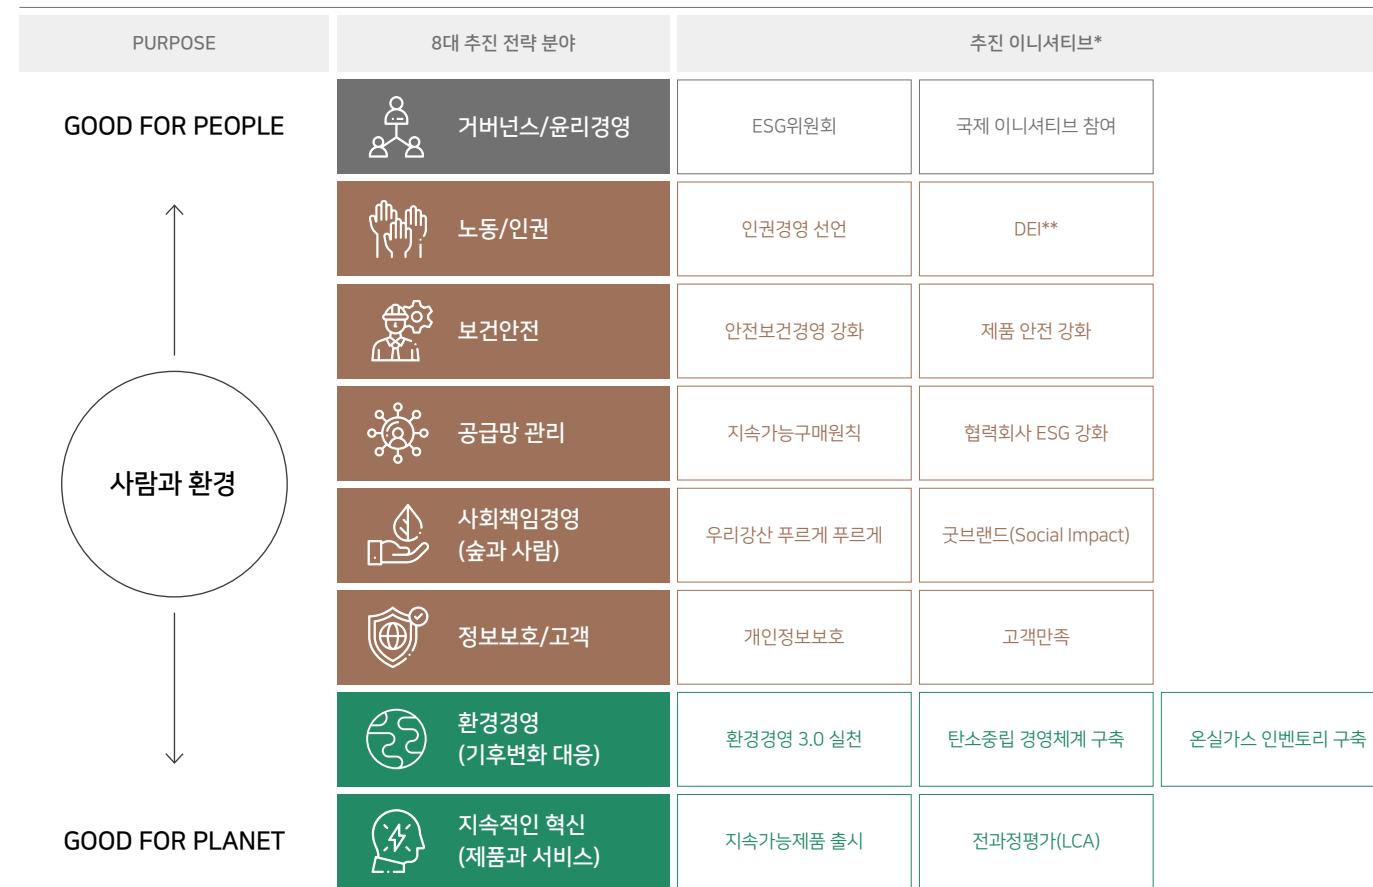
| PURPOSE | 8대 추진 전략 분야 | 추진 이니셔티브* | | |
|---|---|---|---|---|
| GOOD FOR PEOPLE | 거버넌스/윤리경영 | ESG위원회 | 국제 이니셔티브 참여 | |
| | 노동/인권 | 인권경영 선언 | DEI** | |
| | 보건안전 | 안전보건경영 강화 | 제품 안전 강화 | |
| 사람과 환경 | 공급망 관리 | 지속가능구매원칙 | 협력회사 ESG 강화 | |
| | 사회책임경영 (숲과 사람) | 우리강산 푸르게 푸르게 | 굿브랜드(Social Impact) | |
| | 정보보호/고객 | 개인정보보호 | 고객만족 | |
| | 환경경영 (기후변화 대응) | 환경경영 3.0 실천 | 탄소중립 경영체계 구축 | 온실가스 인벤토리 구축 |
| GOOD FOR PLANET | 지속적인 혁신 (제품과 서비스) | 지속가능제품 출시 | 전과정평가(LCA) | |